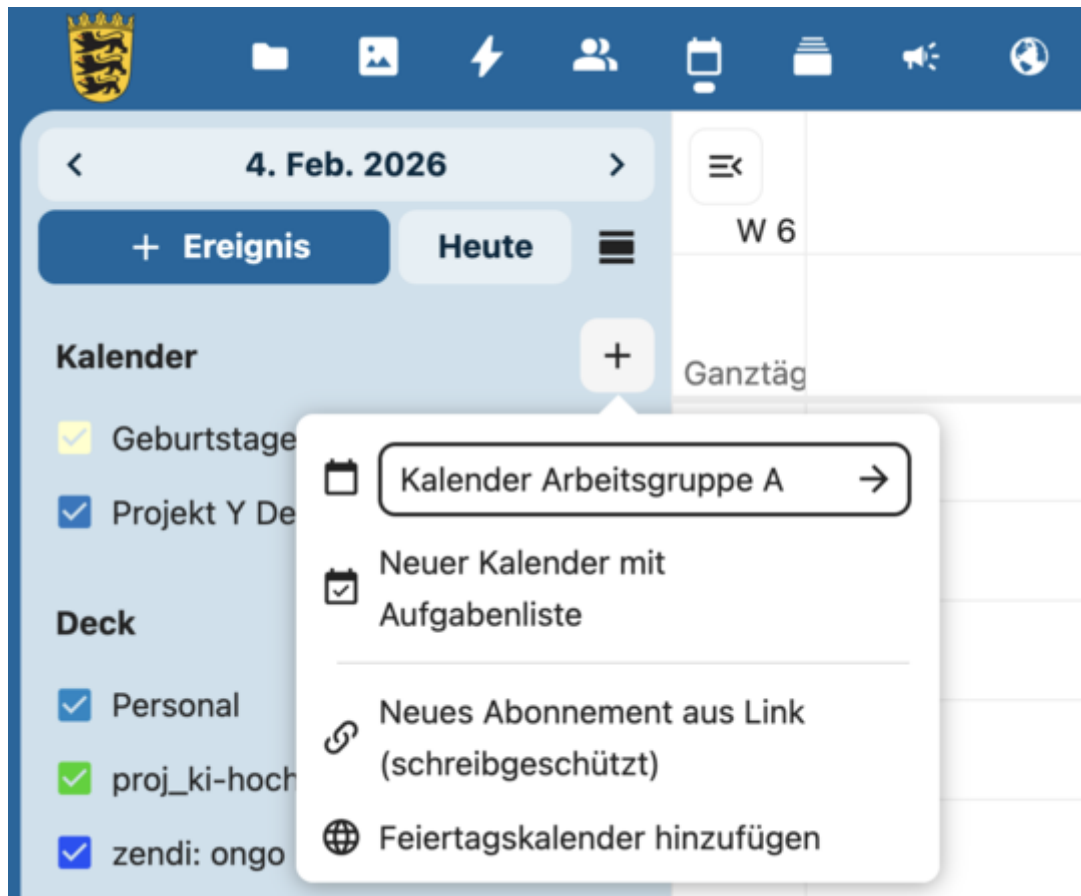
4. Feb. 2026

+ Ereignis

Heute

W 6

Kalender

+

Ganztäg

Geburtstage

Projekt Y De

Kalender Arbeitsgruppe A

Neuer Kalender mit Aufgabenliste

Neues Abonnement aus Link (schreibgeschützt)

Feiertagskalender hinzufügen

Deck

Personal

proj_ki-hoch

zendi: ongo